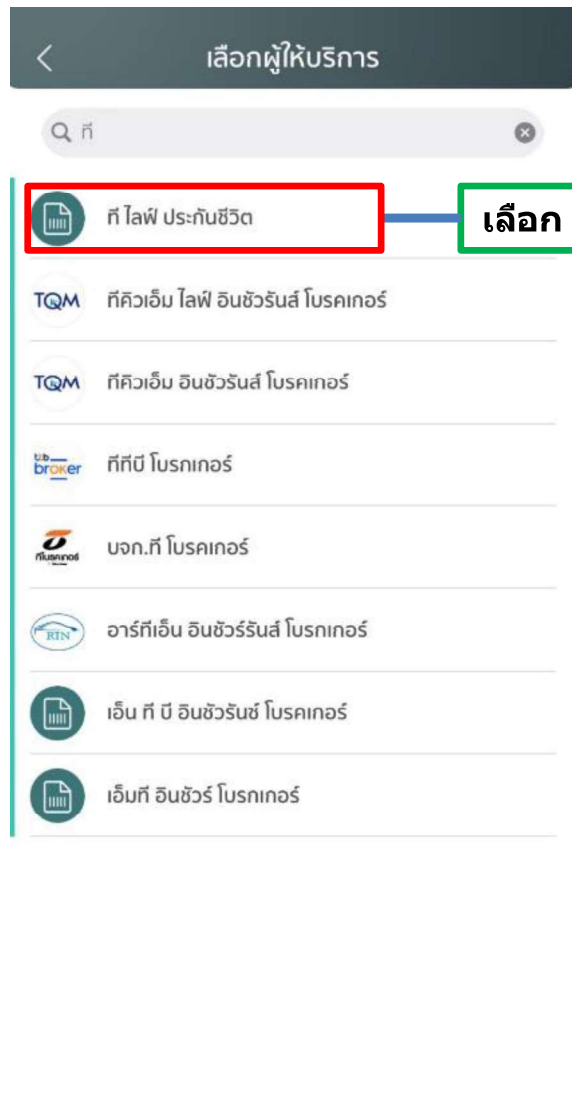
<
เลือกผู้ให้บริการ

ที

ที ไลฟ์ ประกันชีวิต
เลือก

TQM
ทีคิวเอ็ม ไลฟ์ อินชัวรันส์ โบรคเกอร์

TQM
ทีคิวเอ็ม อินชัวรันส์ โบรคเกอร์

ttb broker
ทีทีบี โบรกเกอร์

ทีโบรคเกอร์
บจก.ที โบรคเกอร์

RTN
อาร์ทีเอ็น อินชัวร์รันส์ โบรกเกอร์

เอ็น ที บี อินชัวรันช์ โบรคเกอร์

เอ็มที อินชัวร์ โบรกเกอร์